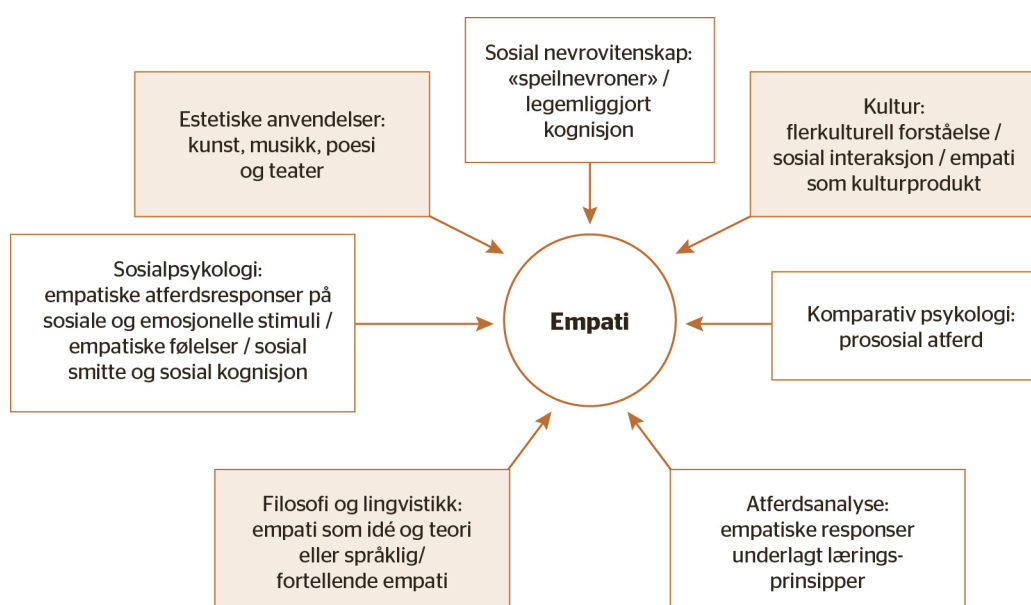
Sosial nevrovitenskap: «speilnevroner» / legemliggjort kognisjon

Estetiske anvendelser: kunst, musikk, poesi og teater

Kultur: flerkulturell forståelse / sosial interaksjon / empati som kulturprodukt

Sosialpsykologi: empatiske atferdsresponser på sosiale og emosjonelle stimuli / empatiske følelser / sosial smitte og sosial kognisjon

Empati

Komparativ psykologi: prososial atferd

Filosofi og lingvistikk: empati som idé og teori eller språklig/ fortellende empati

Atferdsanalyse: empatiske responser underlagt læringsprinsipper